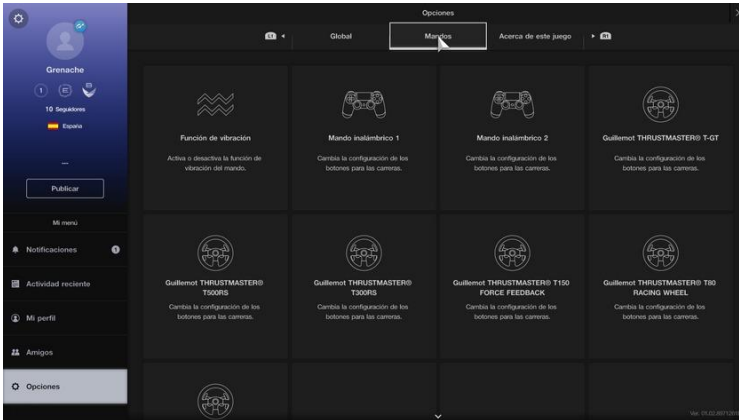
Grenache

1

10 Seguidores

España

...

Publicar

Mi menú

Notificaciones 1

Actividad reciente

Mi perfil

Amigos

Opciones

Opciones

L1 Global Mandos Acerca de este juego R1

Función de vibración
Activa o desactiva la función de vibración del mando.

Mando inalámbrico 1
Cambia la configuración de los botones para las carreras.

Mando inalámbrico 2
Cambia la configuración de los botones para las carreras.

Guillemot THRUSTMASTER® T-GT
Cambia la configuración de los botones para las carreras.

Guillemot THRUSTMASTER® T500RS
Cambia la configuración de los botones para las carreras.

Guillemot THRUSTMASTER® T300RS
Cambia la configuración de los botones para las carreras.

Guillemot THRUSTMASTER® T150 FORCE FEEDBACK
Cambia la configuración de los botones para las carreras.

Guillemot THRUSTMASTER® T80 RACING WHEEL
Cambia la configuración de los botones para las carreras.

Ver. 01.02.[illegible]